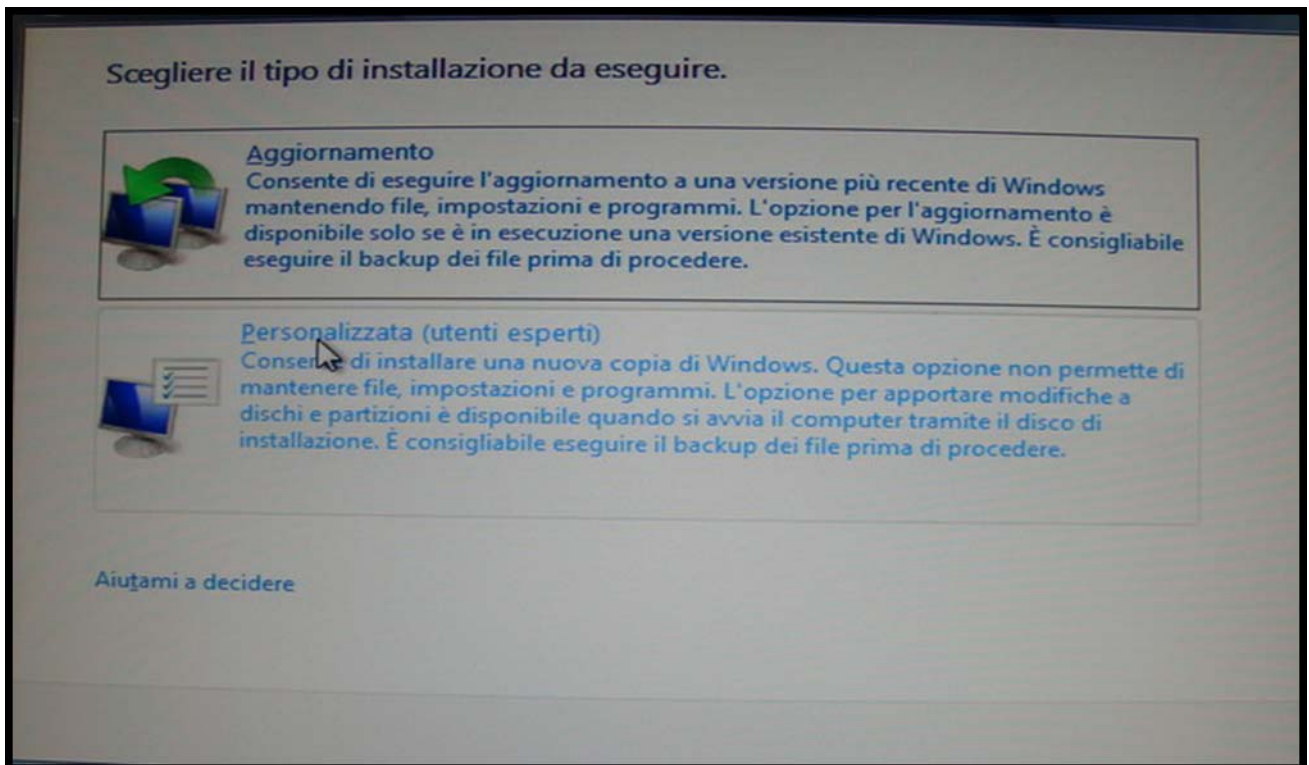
Scegliere il tipo di installazione da eseguire.

Aggiornamento
Consente di eseguire l'aggiornamento a una versione più recente di Windows mantenendo file, impostazioni e programmi. L'opzione per l'aggiornamento è disponibile solo se è in esecuzione una versione esistente di Windows. È consigliabile eseguire il backup dei file prima di procedere.

Personalizzata (utenti esperti)
Conse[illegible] di installare una nuova copia di Windows. Questa opzione non permette di mantenere file, impostazioni e programmi. L'opzione per apportare modifiche a dischi e partizioni è disponibile quando si avvia il computer tramite il disco di installazione. È consigliabile eseguire il backup dei file prima di procedere.

Aiutami a decidere